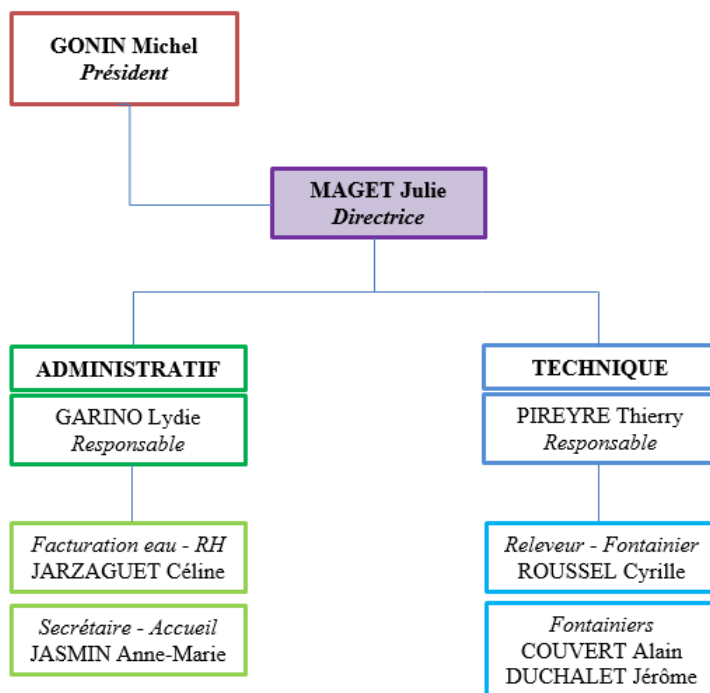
GONIN Michel
Président

MAGET Julie
Directrice

ADMINISTRATIF

GARINO Lydie
Responsable

Facturation eau - RH
JARZAGUET Céline

Secrétaire - Accueil
JASMIN Anne-Marie

TECHNIQUE

PIREYRE Thierry
Responsable

Releveur - Fontainier
ROUSSEL Cyrille

Fontainiers
COUVERT Alain
DUCHALET Jérôme